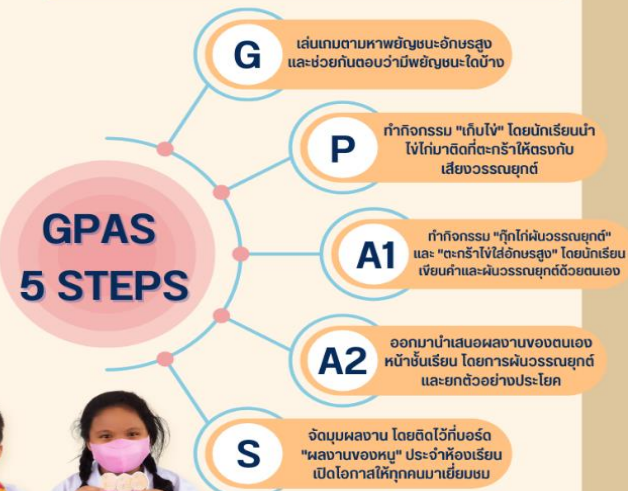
GPAS 5 STEPS

G
เล่นเกมตามหาพยัญชนะอักษรสูง และช่วยกันตอบว่ามีพยัญชนะใดบ้าง

P
ทำกิจกรรม "เก็บไข่" โดยนักเรียนนำไข่ไก่มาติดที่ตะกร้าให้ตรงกับเสียงวรรณยุกต์

A1
ทำกิจกรรม "กุ๊กไก่ผันวรรณยุกต์" และ "ตะกร้าไข่ใส่อักษรสูง" โดยนักเรียนเขียนคำและผันวรรณยุกต์ด้วยตนเอง

A2
ออกมานำเสนอผลงานของตนเองหน้าชั้นเรียน โดยการผันวรรณยุกต์และยกตัวอย่างประโยค

S
จัดมุมผลงาน โดยติดไว้ที่บอร์ด "ผลงานของหนู" ประจำห้องเรียน เปิดโอกาสให้ทุกคนมาเยี่ยมชม